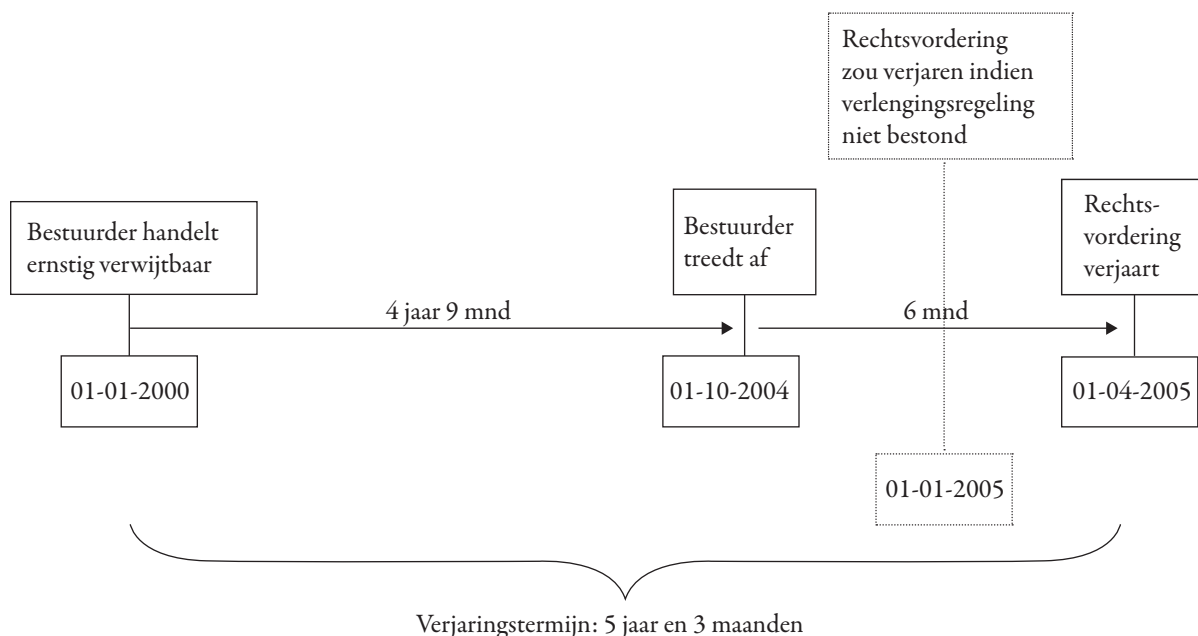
Rechtsvordering zou verjaren indien verlengingsregeling niet bestond

Bestuurder handelt ernstig verwijtbaar

Bestuurder treedt af

Rechtsvordering verjaart

4 jaar 9 mnd

6 mnd

01-01-2000

01-10-2004

01-04-2005

01-01-2005

Verjaringstermijn: 5 jaar en 3 maanden